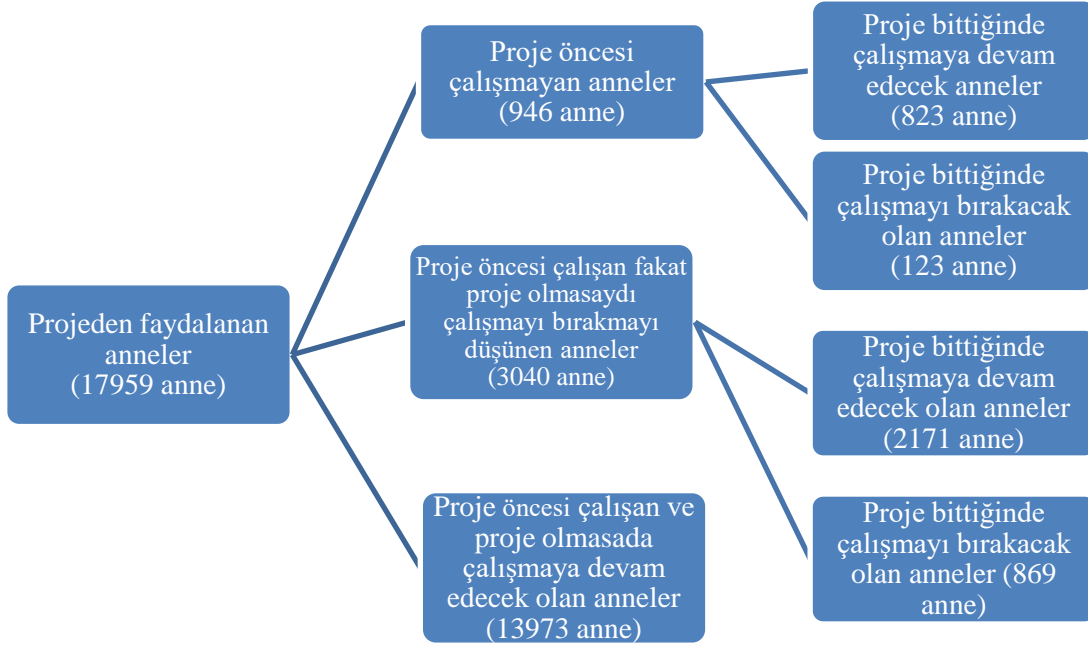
Projeden faydalanan anneler (17959 anne)

Proje öncesi çalışmayan anneler (946 anne)

Proje öncesi çalışan fakat proje olmasaydı çalışmayı bırakmayı düşünen anneler (3040 anne)

Proje öncesi çalışan ve proje olmasada çalışmaya devam edecek olan anneler (13973 anne)

Proje bittiğinde çalışmaya devam edecek anneler (823 anne)

Proje bittiğinde çalışmayı bırakacak olan anneler (123 anne)

Proje bittiğinde çalışmaya devam edecek olan anneler (2171 anne)

Proje bittiğinde çalışmayı bırakacak olan anneler (869 anne)